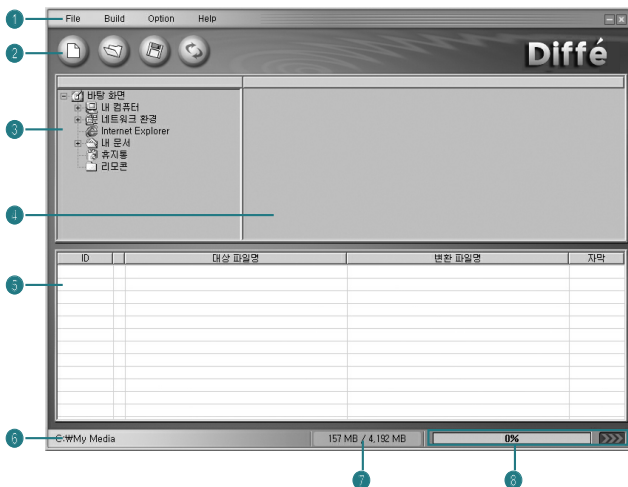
1 File Build Option Help

2

Diffé

3 바탕 화면
내 컴퓨터
네트워크 환경
Internet Explorer
내 문서
휴지통
리모콘

4

5

| ID | | 대상 파일명 | 변환 파일명 | 자막 |
|---|---|---|---|---|

6 C:₩My Media

157 MB / 4,192 MB

0%

7

8